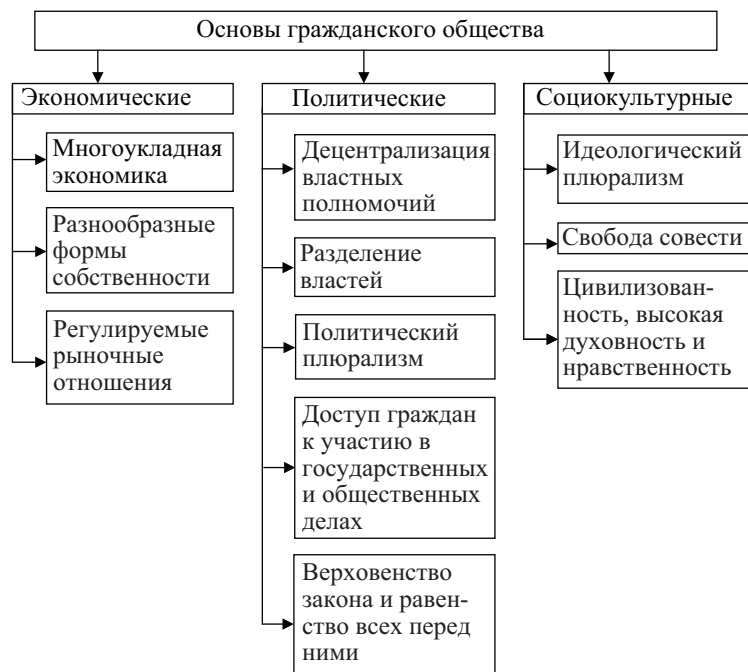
Основы гражданского общества

Экономические

Многоукладная экономика

Разнообразные формы собственности

Регулируемые рыночные отношения

Политические

Децентрализация властных полномочий

Разделение властей

Политический плюрализм

Доступ граждан к участию в государственных и общественных делах

Верховенство закона и равенство всех перед ними

Социокультурные

Идеологический плюрализм

Свобода совести

Цивилизованность, высокая духовность и нравственность